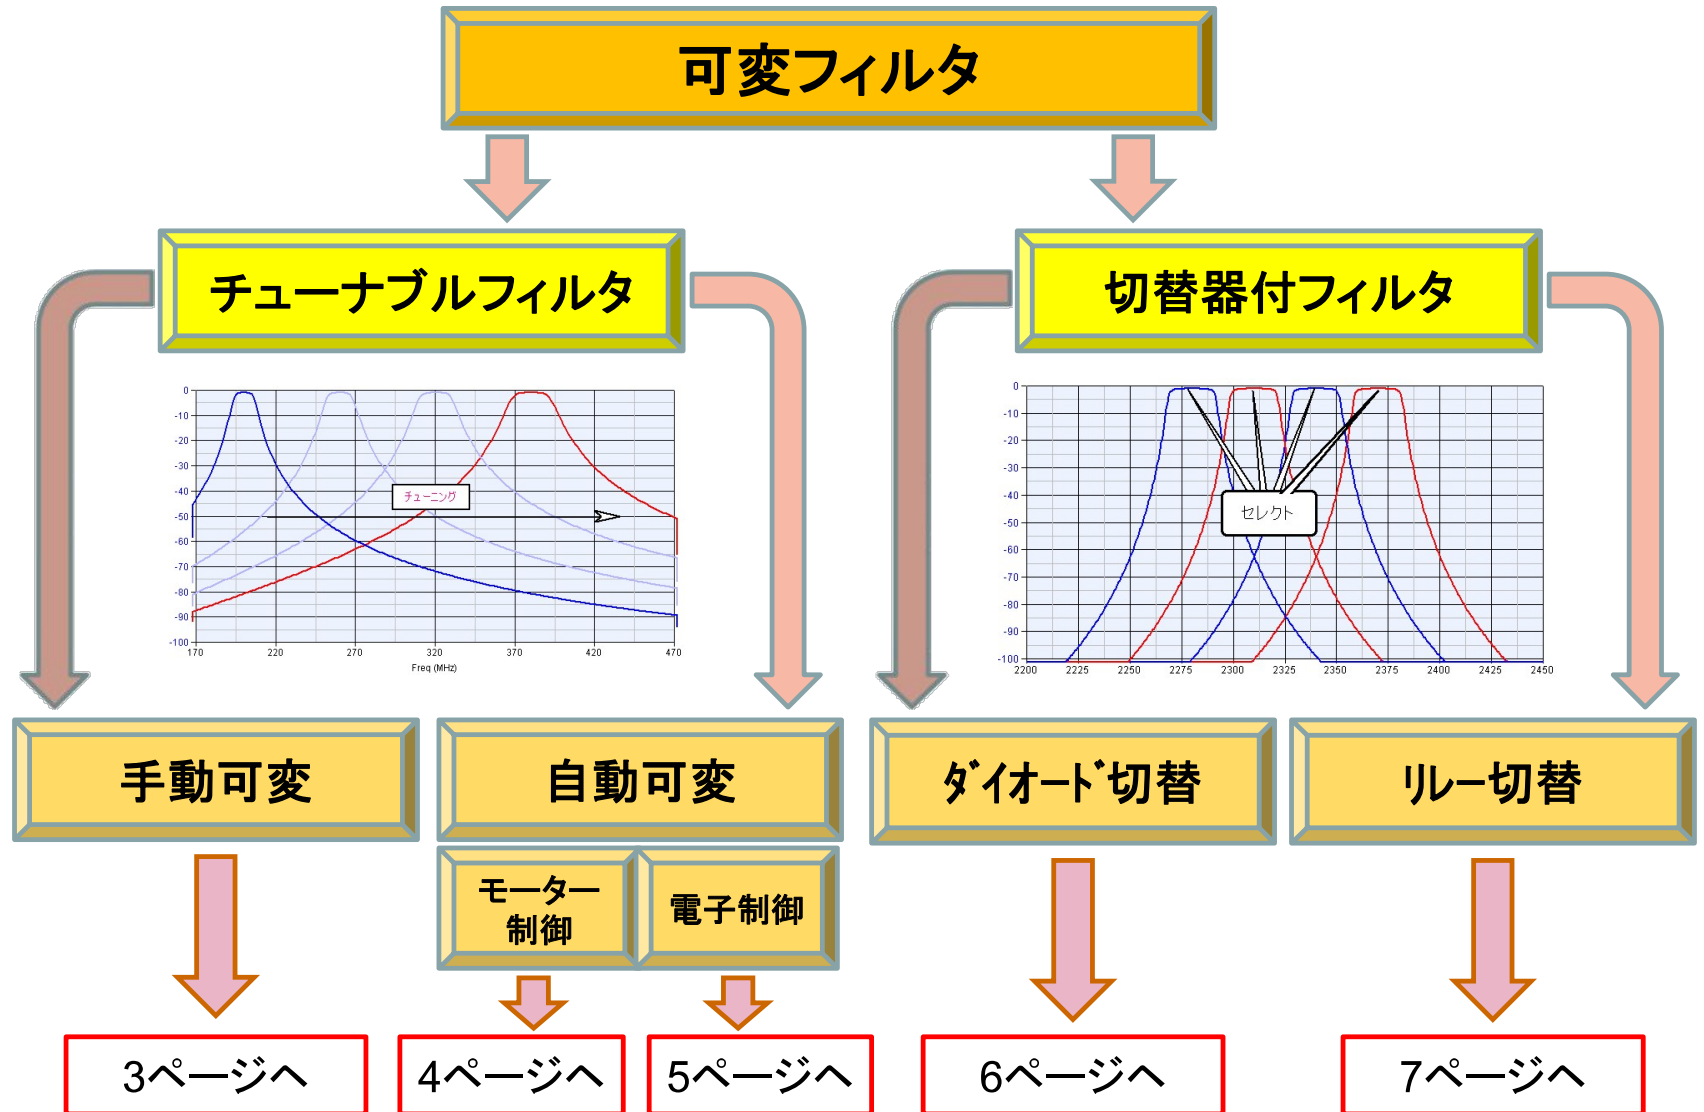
可変フィルタ

チューナブルフィルタ

切替器付フィルタ

0
-10
-20
-30
-40
-50
-60
-70
-80
-90
-100
170
220
270
320
370
420
470
Freq (MHz)
チューニング

0
-10
-20
-30
-40
-50
-60
-70
-80
-90
-100
2200
2225
2250
2275
2300
2325
2350
2375
2400
2425
2450
セレクト

手動可変

自動可変

ダイオード切替

リレー切替

モーター制御

電子制御

3ページへ

4ページへ

5ページへ

6ページへ

7ページへ